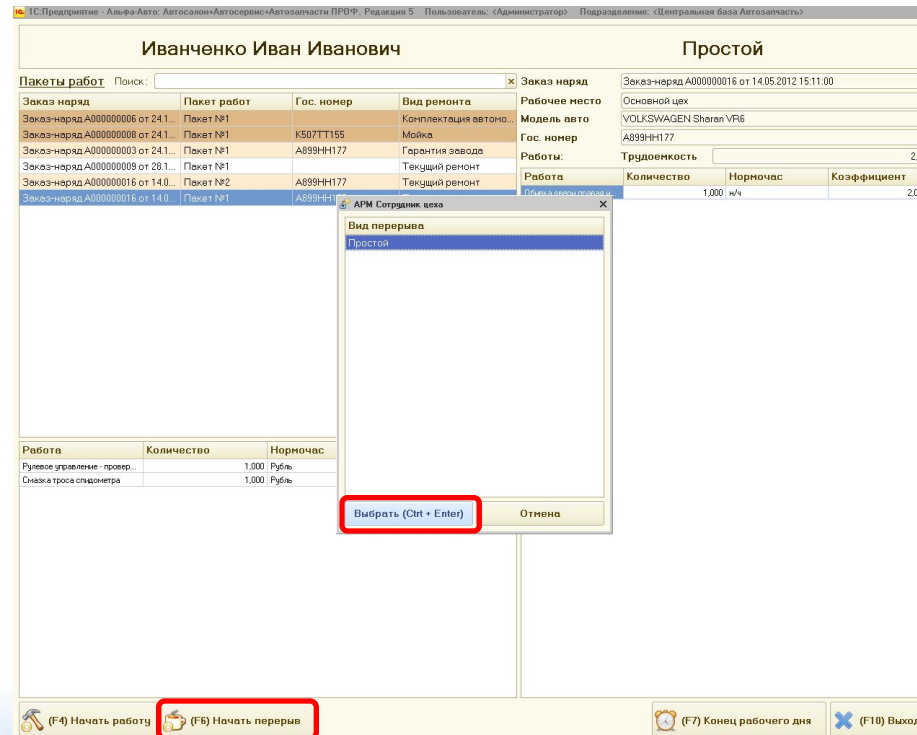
1С:Предприятие - Альфа-Авто: Автосалон+Автосервис+Автозапчасти ПРОФ. Редакция 5 Пользователь: <Администратор> Подразделение: <Центральная база Автозапчасть>

Иванченко Иван Иванович

Простой

Пакеты работ Поиск:

| Заказ наряд | Пакет работ | Гос. номер | Вид ремонта |
|---|---|---|---|
| Заказ-наряд А000000006 от 24.1... | Пакет №1 | | Комплектация автомо... |
| Заказ-наряд А000000008 от 24.1... | Пакет №1 | К507ТТ155 | Мойка |
| Заказ-наряд А000000003 от 24.1... | Пакет №1 | А899НН177 | Гарантия завода |
| Заказ-наряд А000000009 от 28.1... | Пакет №1 | | Текущий ремонт |
| Заказ-наряд А000000016 от 14.0... | Пакет №2 | А899НН177 | Текущий ремонт |
| Заказ-наряд А000000016 от 14.0... | Пакет №1 | А899НН1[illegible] | |

| Работа | Количество | Нормочас |
|---|---|---|
| Рулевое управление - провер... | 1,000 | Рубль |
| Смазка троса спидометра | 1,000 | Рубль |

Заказ наряд Заказ-наряд А000000016 от 14.05.2012 15:11:00
Рабочее место Основной цех
Модель авто VOLKSWAGEN Sharan VR6
Гос. номер А899НН177
Работы: Трудоемкость 2,

| Работа | Количество | Нормочас | Коэффициент |
|---|---|---|---|
| Обивка двери правая и... | 1,000 | н/ч | 2,0 |

АРМ Сотрудник цеха

Вид перерыва
Простой

Выбрать (Ctrl + Enter) Отмена

(F4) Начать работу (F6) Начать перерыв (F7) Конец рабочего дня (F10) Выход